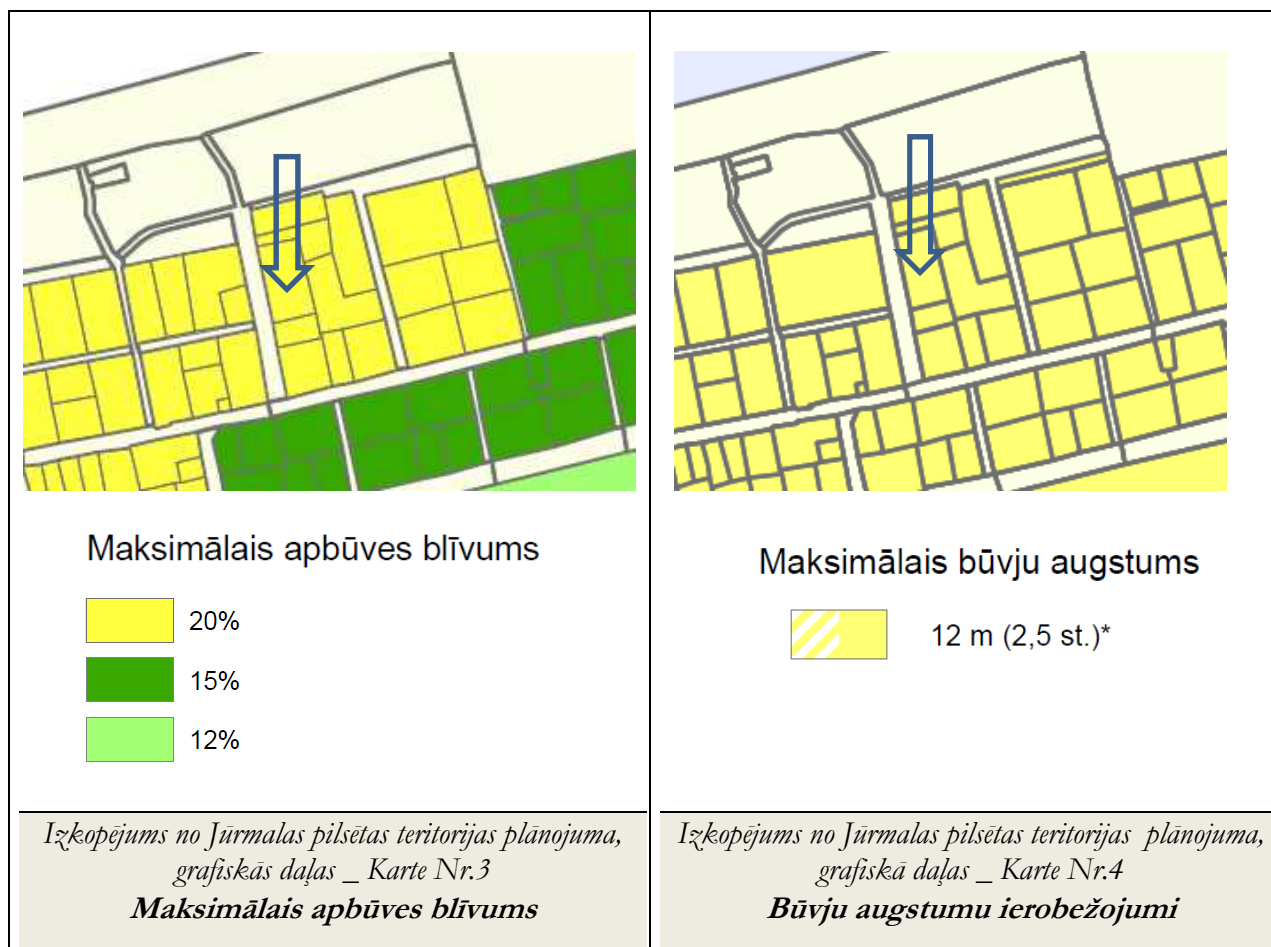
| Maksimālais apbūves blīvums<br>20%<br>15%<br>12% | Maksimālais būvju augstums<br>12 m (2,5 st.)* |
|---|---|
| *Izkopējums no Jūrmalas pilsētas teritorijas plānojuma, grafiskās daļas _ Karte Nr.3*<br>***Maksimālais apbūves blīvums*** | *Izkopējums no Jūrmalas pilsētas teritorijas plānojuma, grafiskā daļas _ Karte Nr.4*<br>***Būvju augstumu ierobežojumi*** |